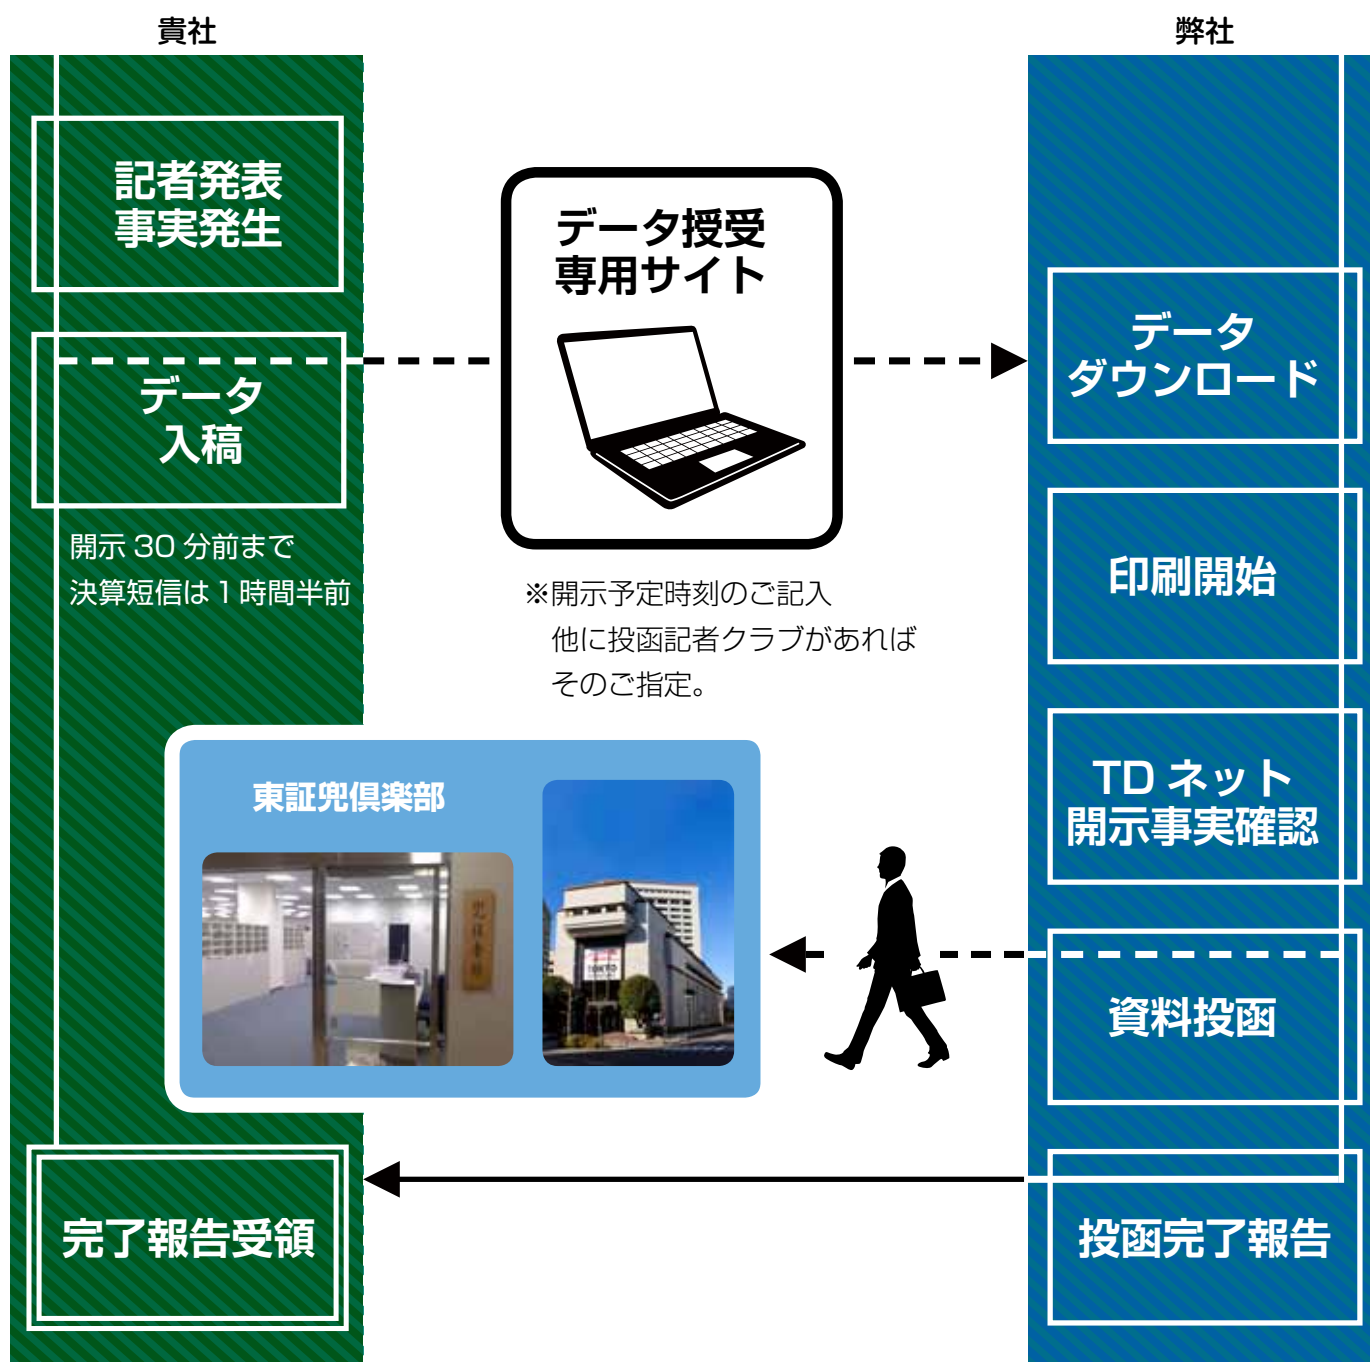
貴社

弊社

記者発表
事実発生

データ授受
専用サイト

データ
入稿

データ
ダウンロード

開示 30 分前まで
決算短信は 1 時間半前

※開示予定時刻のご記入
他に投函記者クラブがあれば
そのご指定。

印刷開始

東証兜倶楽部

TD ネット
開示事実確認

資料投函

完了報告受領

投函完了報告